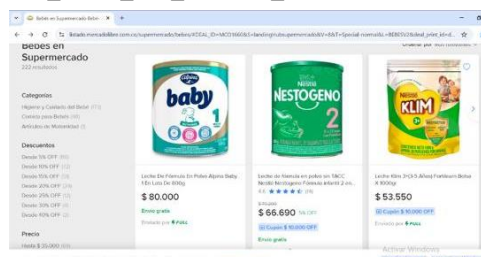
Bebés en Supermercado Bebés | X +

listado.mercadolibre.com.co/supermercado/bebes/#DEAL_ID=MCO16606&S=landingHubsupermercado&V=8&T=Special-normal&L=BEBES%2&deal_print_id=d...

Bebés en Supermercado
222 resultados

Ordenar por: Más relevantes

Categorías
Higiene y Cuidado del Bebé (77)
Comida para Bebés (46)
Artículos de Maternidad (5)

Descuentos
Desde 5% OFF (90)
Desde 10% OFF (77)
Desde 15% OFF (53)
Desde 20% OFF (34)
Desde 25% OFF (17)
Desde 30% OFF (8)
Desde 35% OFF (5)
Desde 40% OFF (2)

Precio
Hasta $ 25.000 (93)

Alpina
baby
1

Leche De Fórmula En Polvo Alpina Baby 1 En Lata De 800g
$ 80.000
Envío gratis
Enviado por FULL

Nestlé
NESTOGENO
2

Leche de fórmula en polvo sin TACC Nestlé Nestogeno Fórmula infantil 2 en...
4.6 ★★★★★ (29)
$ 71.000
$ 66.690 6% OFF
Cupón $ 10.000 OFF
Envío gratis

Nestlé
KLIM

Leche Klim 3+(3-5 Años) Fortilesum Bolsa X 1000gr
$ 53.550
Cupón $ 10.000 OFF
Enviado por FULL

Activar Windows